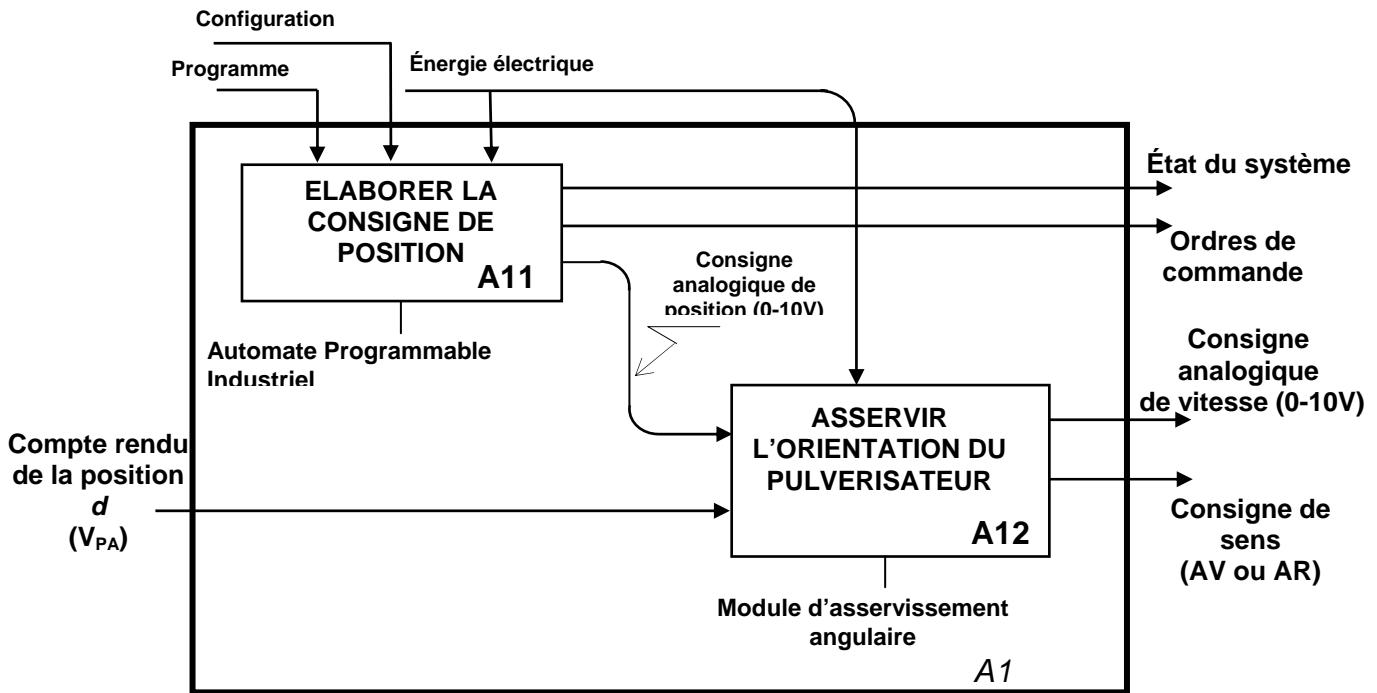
Configuration

Programme

Énergie électrique

ELABORER LA CONSIGNE DE POSITION

A11

État du système

Ordres de commande

Consigne analogique de position (0-10V)

Automate Programmable Industriel

Consigne analogique de vitesse (0-10V)

Compte rendu de la position
$d$
($V_{PA}$)

ASSERVIR L'ORIENTATION DU PULVERISATEUR

A12

Consigne de sens
(AV ou AR)

Module d'asservissement angulaire

A1